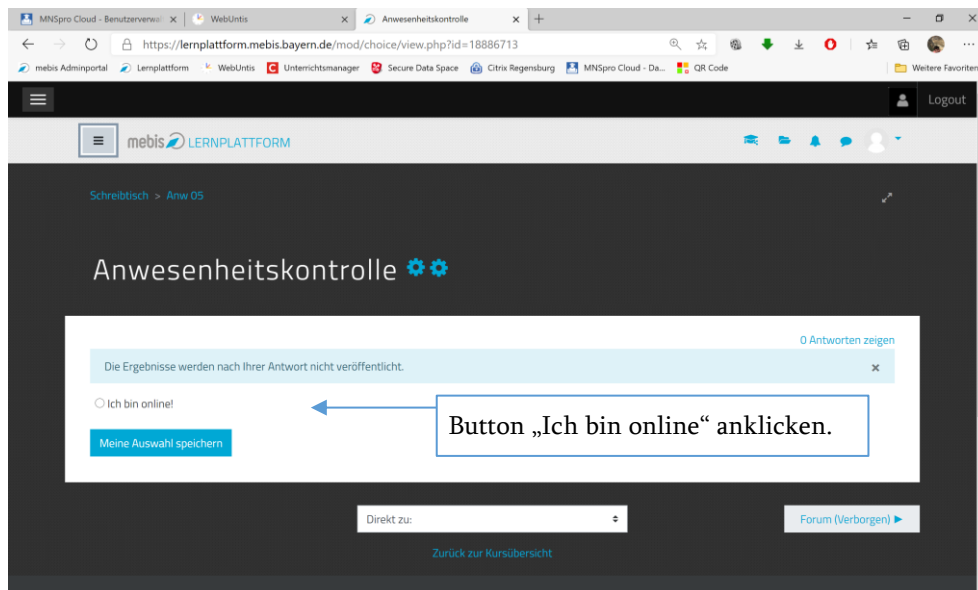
MNSpro Cloud - Benutzerverwal ×
WebUntis ×
Anwesenheitskontrolle ×
+

https://lernplattform.mebis.bayern.de/mod/choice/view.php?id=18886713

mebis Adminportal
Lernplattform
WebUntis
Unterrichtsmanager
Secure Data Space
Citrix Regensburg
MNSpro Cloud - Da...
QR Code
Weitere Favoriten

Logout

mebis LERNPLATTFORM

Schreibtisch > Anw 05

Anwesenheitskontrolle

0 Antworten zeigen

Die Ergebnisse werden nach Ihrer Antwort nicht veröffentlicht. ×

Ich bin online!

Button „Ich bin online“ anklicken.

Meine Auswahl speichern

Direkt zu:

Forum (Verborgen) ►

Zurück zur Kursübersicht